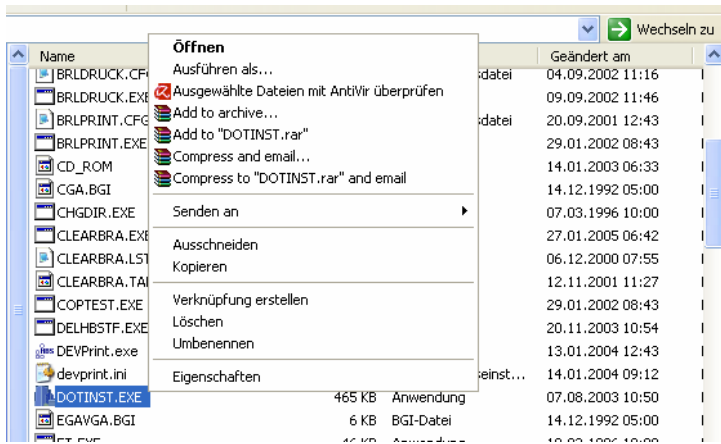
Wechseln zu

Name

Geändert am

BRLDRUCK.CF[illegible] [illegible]sdatei 04.09.2002 11:16
BRLDRUCK.EXE 09.09.2002 11:46
BRLPRINT.CFG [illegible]sdatei 20.09.2001 12:43
BRLPRINT.EXE 29.01.2002 08:43
CD_ROM 14.01.2003 06:33
CGA.BGI 14.12.1992 05:00
CHGDIR.EXE 07.03.1996 10:00
CLEARBRA.EXE 27.01.2005 06:42
CLEARBRA.LST 06.12.2000 07:55
CLEARBRA.TA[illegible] 12.11.2001 11:27
COPTEST.EXE 29.01.2002 08:43
DELHBSTF.EXE 20.11.2003 10:54
DEVPrint.exe 13.01.2004 12:43
devprint.ini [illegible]einst... 14.01.2004 09:12
DOTINST.EXE 465 KB Anwendung 07.08.2003 10:50
EGAVGA.BGI 6 KB BGI-Datei 14.12.1992 05:00
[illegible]

Öffnen
Ausführen als...
Ausgewählte Dateien mit AntiVir überprüfen
Add to archive...
Add to "DOTINST.rar"
Compress and email...
Compress to "DOTINST.rar" and email
Senden an
Ausschneiden
Kopieren
Verknüpfung erstellen
Löschen
Umbenennen
Eigenschaften